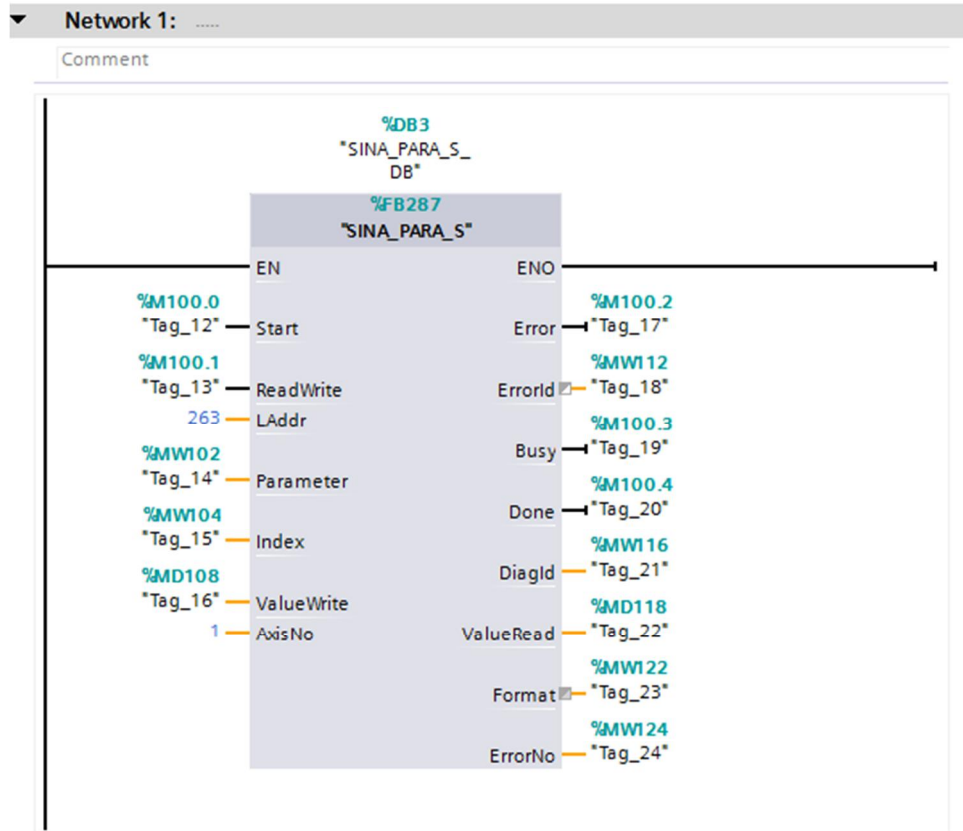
Network 1: .....

Comment

%DB3
"SINA_PARA_S_DB"

%FB287
"SINA_PARA_S"

EN
ENO

%M100.0
"Tag_12" Start
%M100.1
"Tag_13" ReadWrite
263 LAddr
%MW102
"Tag_14" Parameter
%MW104
"Tag_15" Index
%MD108
"Tag_16" ValueWrite
1 AxisNo

%M100.2
Error "Tag_17"
%MW112
ErrorId "Tag_18"
%M100.3
Busy "Tag_19"
%M100.4
Done "Tag_20"
%MW116
DiagId "Tag_21"
%MD118
ValueRead "Tag_22"
%MW122
Format "Tag_23"
%MW124
ErrorNo "Tag_24"